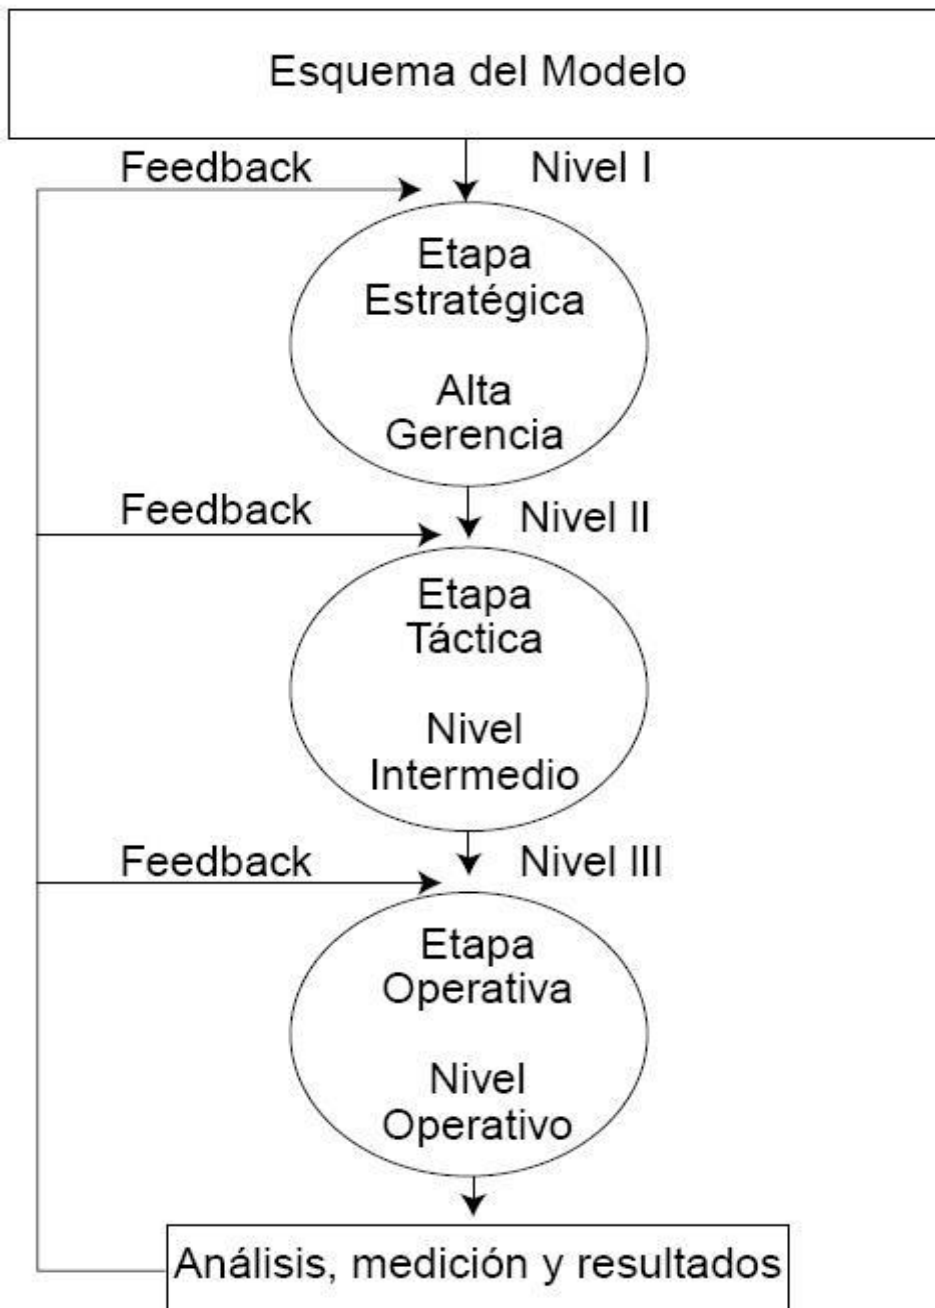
Esquema del Modelo

Feedback

Nivel I

Etapa Estratégica

Alta Gerencia

Feedback

Nivel II

Etapa Táctica

Nivel Intermedio

Feedback

Nivel III

Etapa Operativa

Nivel Operativo

Análisis, medición y resultados